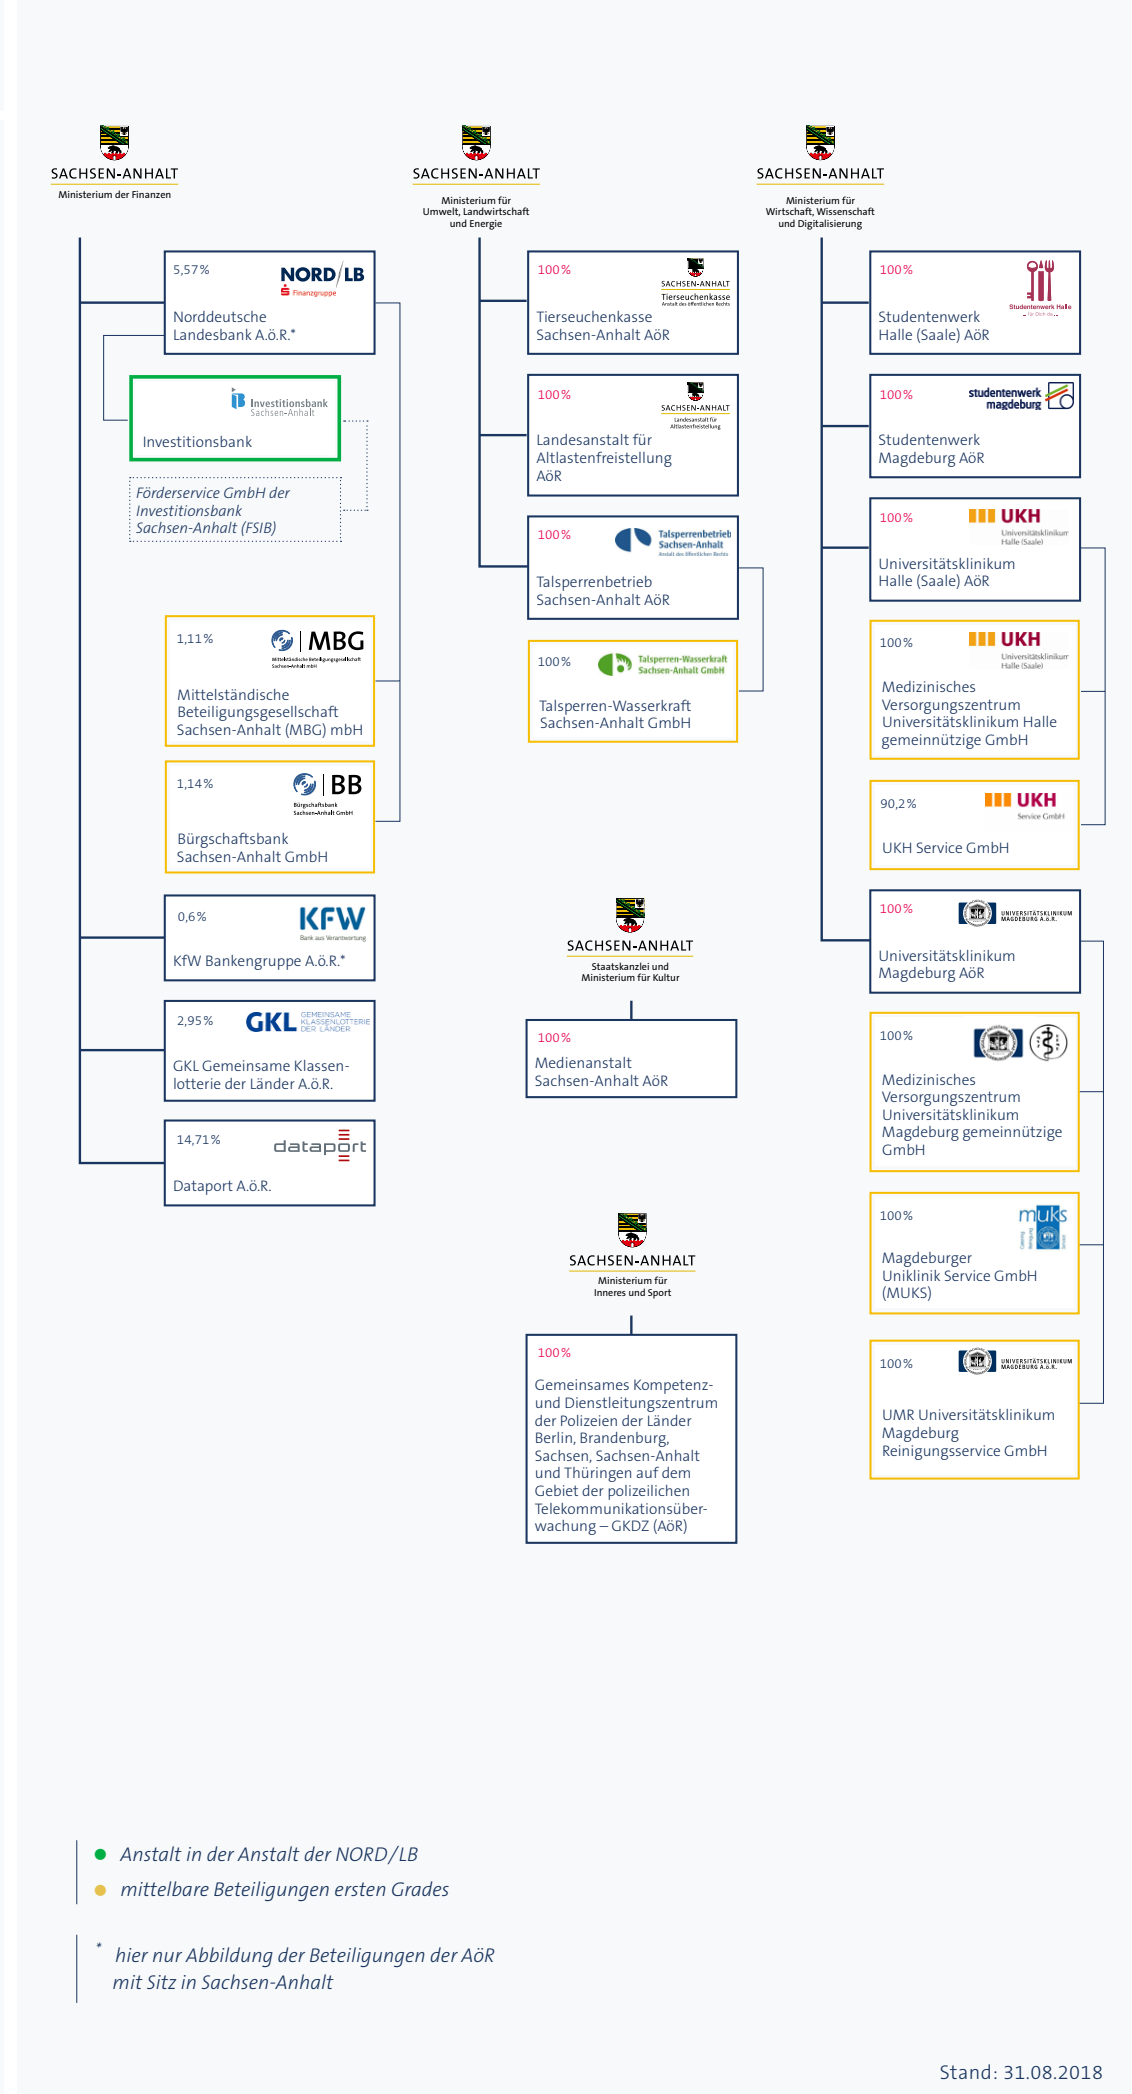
SACHSEN-ANHALT
Ministerium der Finanzen

5,57%
NORD/LB
Finanzgruppe
Norddeutsche Landesbank A.ö.R.*

Investitionsbank Sachsen-Anhalt
Investitionsbank

Förderservice GmbH der Investitionsbank Sachsen-Anhalt (FSIB)

1,11%
MBG
Mittelständische Beteiligungsgesellschaft Sachsen-Anhalt mbH
Mittelständische Beteiligungsgesellschaft Sachsen-Anhalt (MBG) mbH

1,14%
BB
Bürgschaftsbank Sachsen-Anhalt GmbH
Bürgschaftsbank Sachsen-Anhalt GmbH

0,6%
KFW
Bank aus Verantwortung
KfW Bankengruppe A.ö.R.*

2,95%
GKL GEMEINSAME KLASSENLOTTERIE DER LÄNDER
GKL Gemeinsame Klassenlotterie der Länder A.ö.R.

14,71%
dataport
Dataport A.ö.R.

SACHSEN-ANHALT
Ministerium für Umwelt, Landwirtschaft und Energie

100%
SACHSEN-ANHALT
Tierseuchenkasse
Anstalt des öffentlichen Rechts
Tierseuchenkasse Sachsen-Anhalt AöR

100%
SACHSEN-ANHALT
Landesanstalt für Altlastenfreistellung
Landesanstalt für Altlastenfreistellung AöR

100%
Talsperrenbetrieb Sachsen-Anhalt
Anstalt des öffentlichen Rechts
Talsperrenbetrieb Sachsen-Anhalt AöR

100%
Talsperren-Wasserkraft Sachsen-Anhalt GmbH
Talsperren-Wasserkraft Sachsen-Anhalt GmbH

SACHSEN-ANHALT
Staatskanzlei und Ministerium für Kultur

100%
Medienanstalt Sachsen-Anhalt AöR

SACHSEN-ANHALT
Ministerium für Inneres und Sport

100%
Gemeinsames Kompetenz- und Dienstleistungszentrum der Polizeien der Länder Berlin, Brandenburg, Sachsen, Sachsen-Anhalt und Thüringen auf dem Gebiet der polizeilichen Telekommunikationsüberwachung – GKDZ (AöR)

SACHSEN-ANHALT
Ministerium für Wirtschaft, Wissenschaft und Digitalisierung

100%
Studentenwerk Halle
Studentenwerk Halle (Saale) AöR

100%
studentenwerk magdeburg
Studentenwerk Magdeburg AöR

100%
UKH
Universitätsklinikum Halle (Saale)
Universitätsklinikum Halle (Saale) AöR

100%
UKH
Universitätsklinikum Halle (Saale)
Medizinisches Versorgungszentrum Universitätsklinikum Halle gemeinnützige GmbH

90,2%
UKH
Service GmbH
UKH Service GmbH

100%
UNIVERSITÄTSKLINIKUM MAGDEBURG A.ö.R.
Universitätsklinikum Magdeburg AöR

100%
Medizinisches Versorgungszentrum Universitätsklinikum Magdeburg gemeinnützige GmbH

100%
muks
Magdeburger Uniklinik Service GmbH (MUKS)

100%
UNIVERSITÄTSKLINIKUM MAGDEBURG A.ö.R.
UMR Universitätsklinikum Magdeburg Reinigungsservice GmbH

Anstalt in der Anstalt der NORD/LB
mittelbare Beteiligungen ersten Grades

* hier nur Abbildung der Beteiligungen der AöR mit Sitz in Sachsen-Anhalt

Stand: 31.08.2018